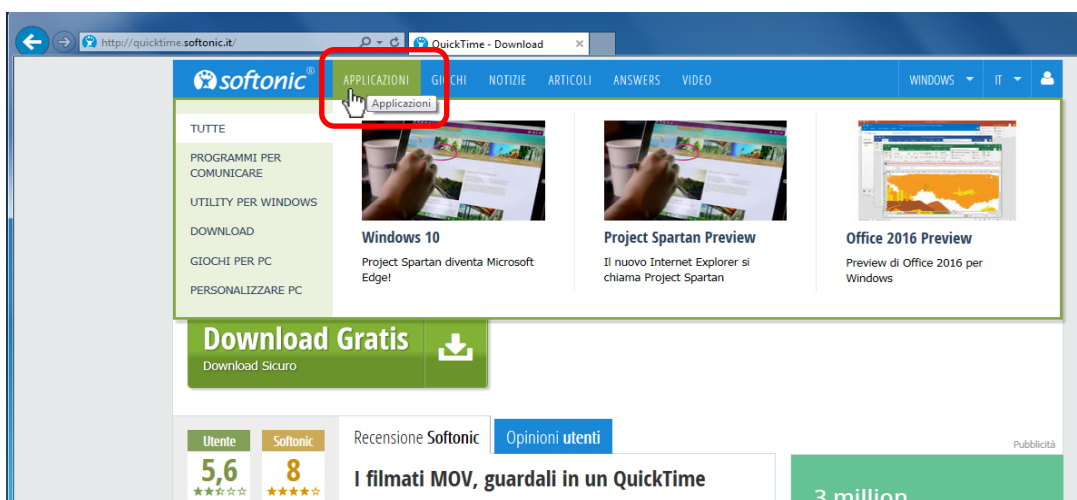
http://quicktime.softonic.it/

QuickTime - Download

softonic®

APPLICAZIONI GIOCHI NOTIZIE ARTICOLI ANSWERS VIDEO WINDOWS IT

Applicazioni

TUTTE

PROGRAMMI PER COMUNICARE

UTILITY PER WINDOWS

DOWNLOAD

GIOCHI PER PC

PERSONALIZZARE PC

Windows 10

Project Spartan diventa Microsoft Edge!

Project Spartan Preview

Il nuovo Internet Explorer si chiama Project Spartan

Office 2016 Preview

Preview di Office 2016 per Windows

Download Gratis
Download Sicuro

Utente
5,6

Softonic
8

Recensione Softonic

Opinioni utenti

Pubblicità

I filmati MOV, guardali in un QuickTime

3 million